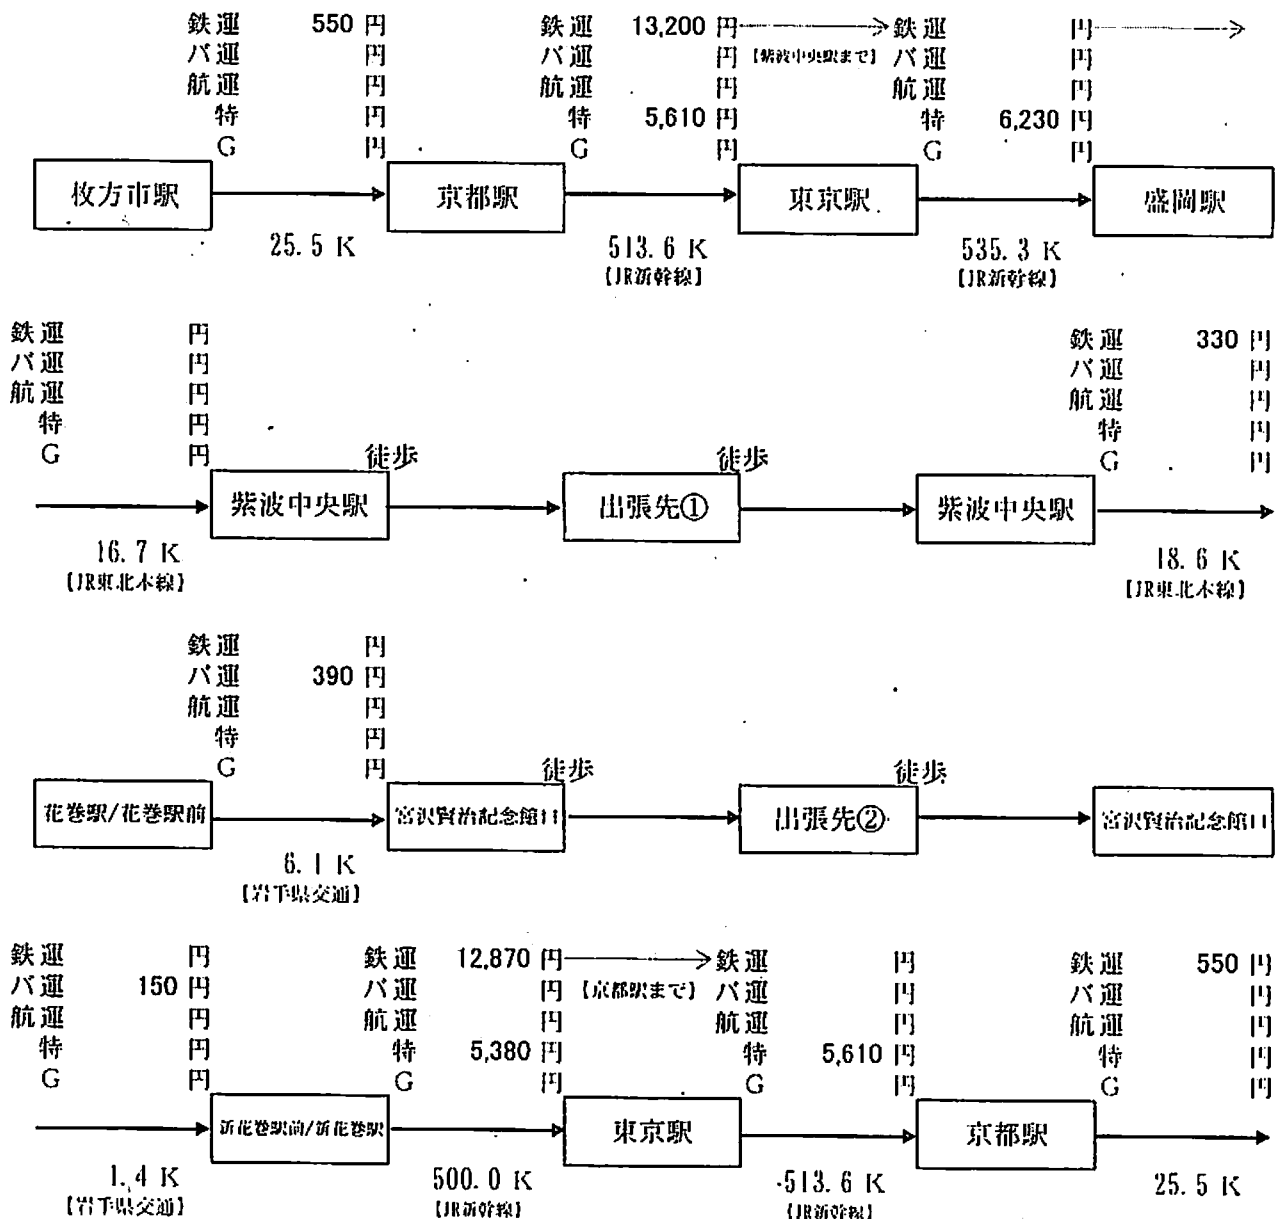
鉄運 550 円
バ運 円
航運 円
特 円
G 円

枚方市駅

25.5 K

鉄運 13,200 円
バ運 円
航運 円
特 5,610 円
G 円

京都駅

513.6 K
【JR新幹線】

【紫波中央駅まで】

鉄運 円
バ運 円
航運 円
特 6,230 円
G 円

東京駅

535.3 K
【JR新幹線】

盛岡駅

鉄運 円
バ運 円
航運 円
特 円
G 円

16.7 K
【JR東北本線】

紫波中央駅

徒歩

出張先①

徒歩

紫波中央駅

鉄運 330 円
バ運 円
航運 円
特 円
G 円

18.6 K
【JR東北本線】

花巻駅/花巻駅前

鉄運 円
バ運 390 円
航運 円
特 円
G 円

6.1 K
【岩手県交通】

宮沢賢治記念館口

徒歩

出張先②

徒歩

宮沢賢治記念館口

鉄運 円
バ運 150 円
航運 円
特 円
G 円

1.4 K
【岩手県交通】

新花巻駅前/新花巻駅

鉄運 12,870 円
バ運 円
航運 円
特 5,380 円
G 円

500.0 K
【JR新幹線】

【京都駅まで】

東京駅

鉄運 円
バ運 円
航運 円
特 5,610 円
G 円

513.6 K
【JR新幹線】

京都駅

鉄運 550 円
バ運 円
航運 円
特 円
G 円

25.5 K